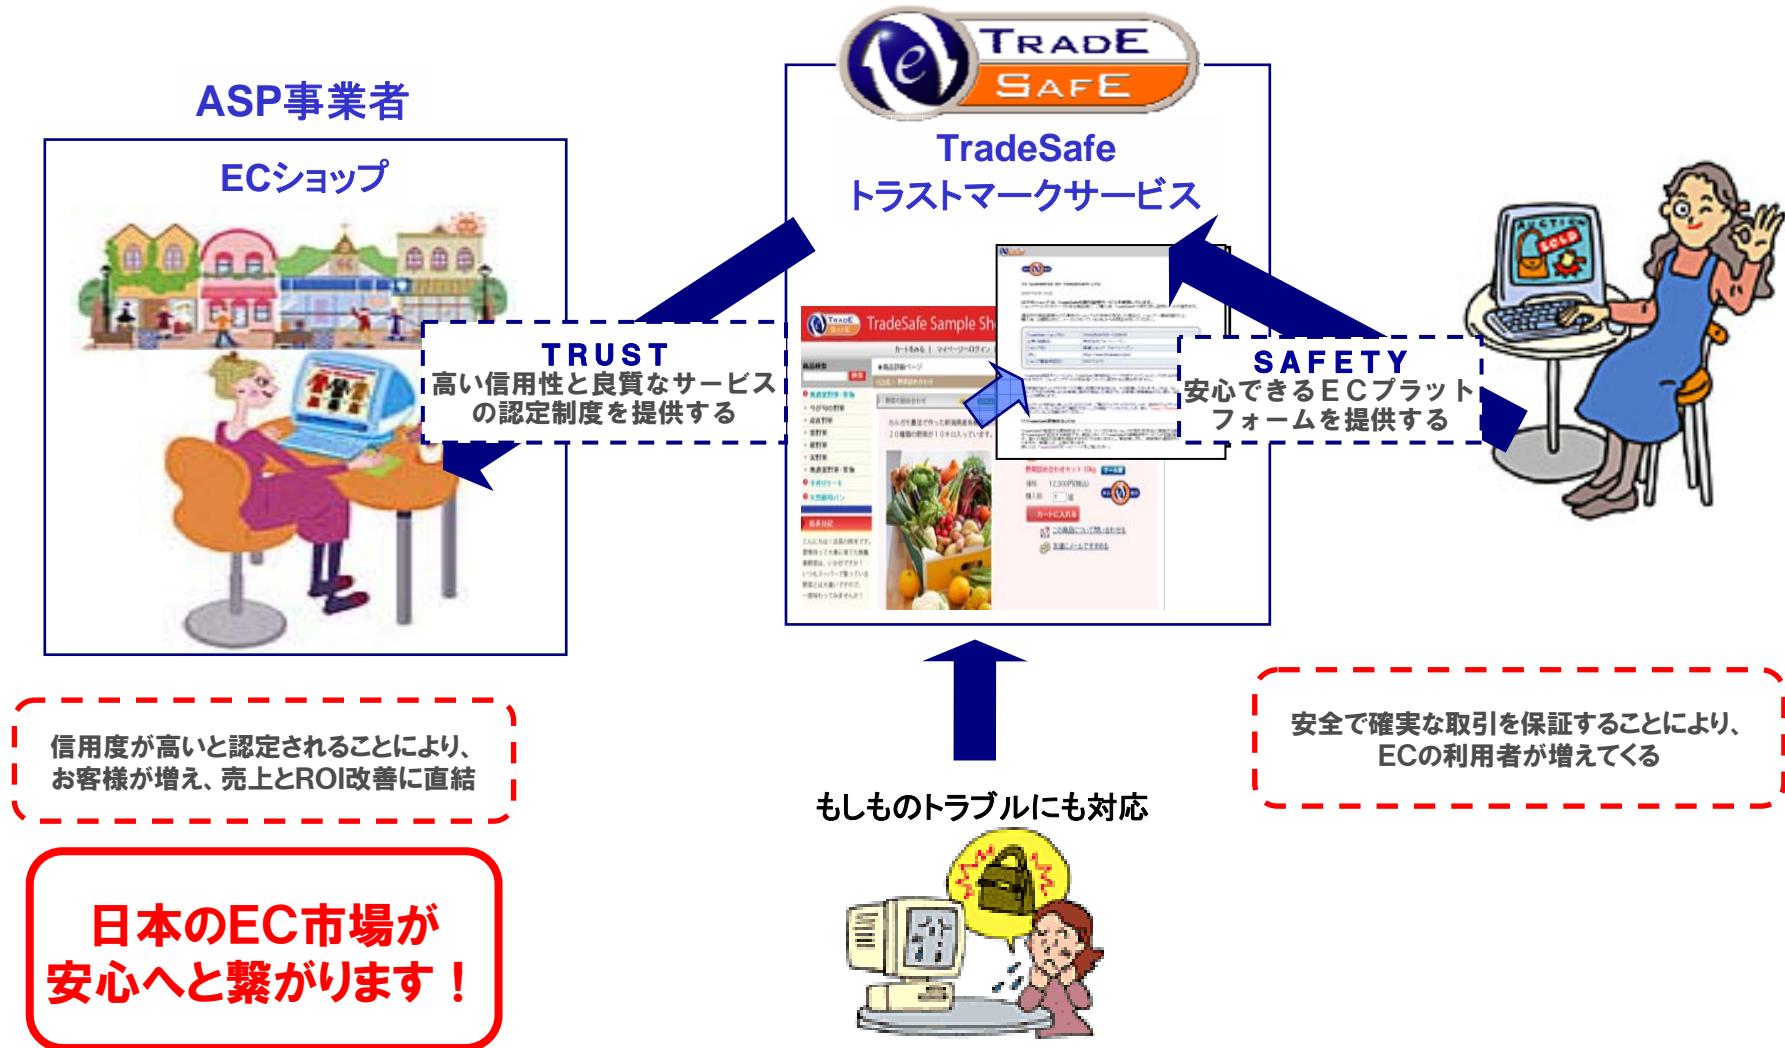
ASP事業者

ECショップ

TRADE SAFE

TradeSafe
トラストマークサービス

TradeSafe Sample Sh

TRUST
高い信用性と良質なサービスの認定制度を提供する

SAFETY
安心できるECプラットフォームを提供する

AUCTION
SOLD

信用度が高いと認定されることにより、お客様が増え、売上とROI改善に直結

安全で確実な取引を保証することにより、ECの利用者が増えてくる

もしものトラブルにも対応

日本のEC市場が
安心へと繋がります！